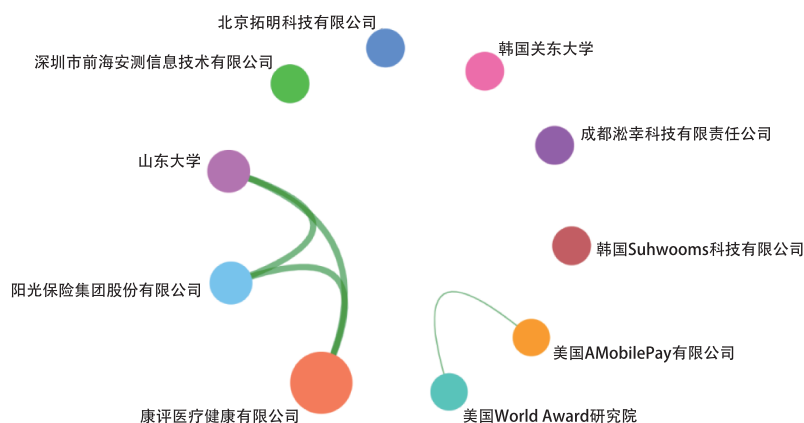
北京拓明科技有限公司
深圳市前海安测信息技术有限公司
韩国关东大学
成都淞幸科技有限责任公司
山东大学
韩国Suhwooms科技有限公司
阳光保险集团股份有限公司
美国AMobilePay有限公司
康评医疗健康有限公司
美国World Award研究院